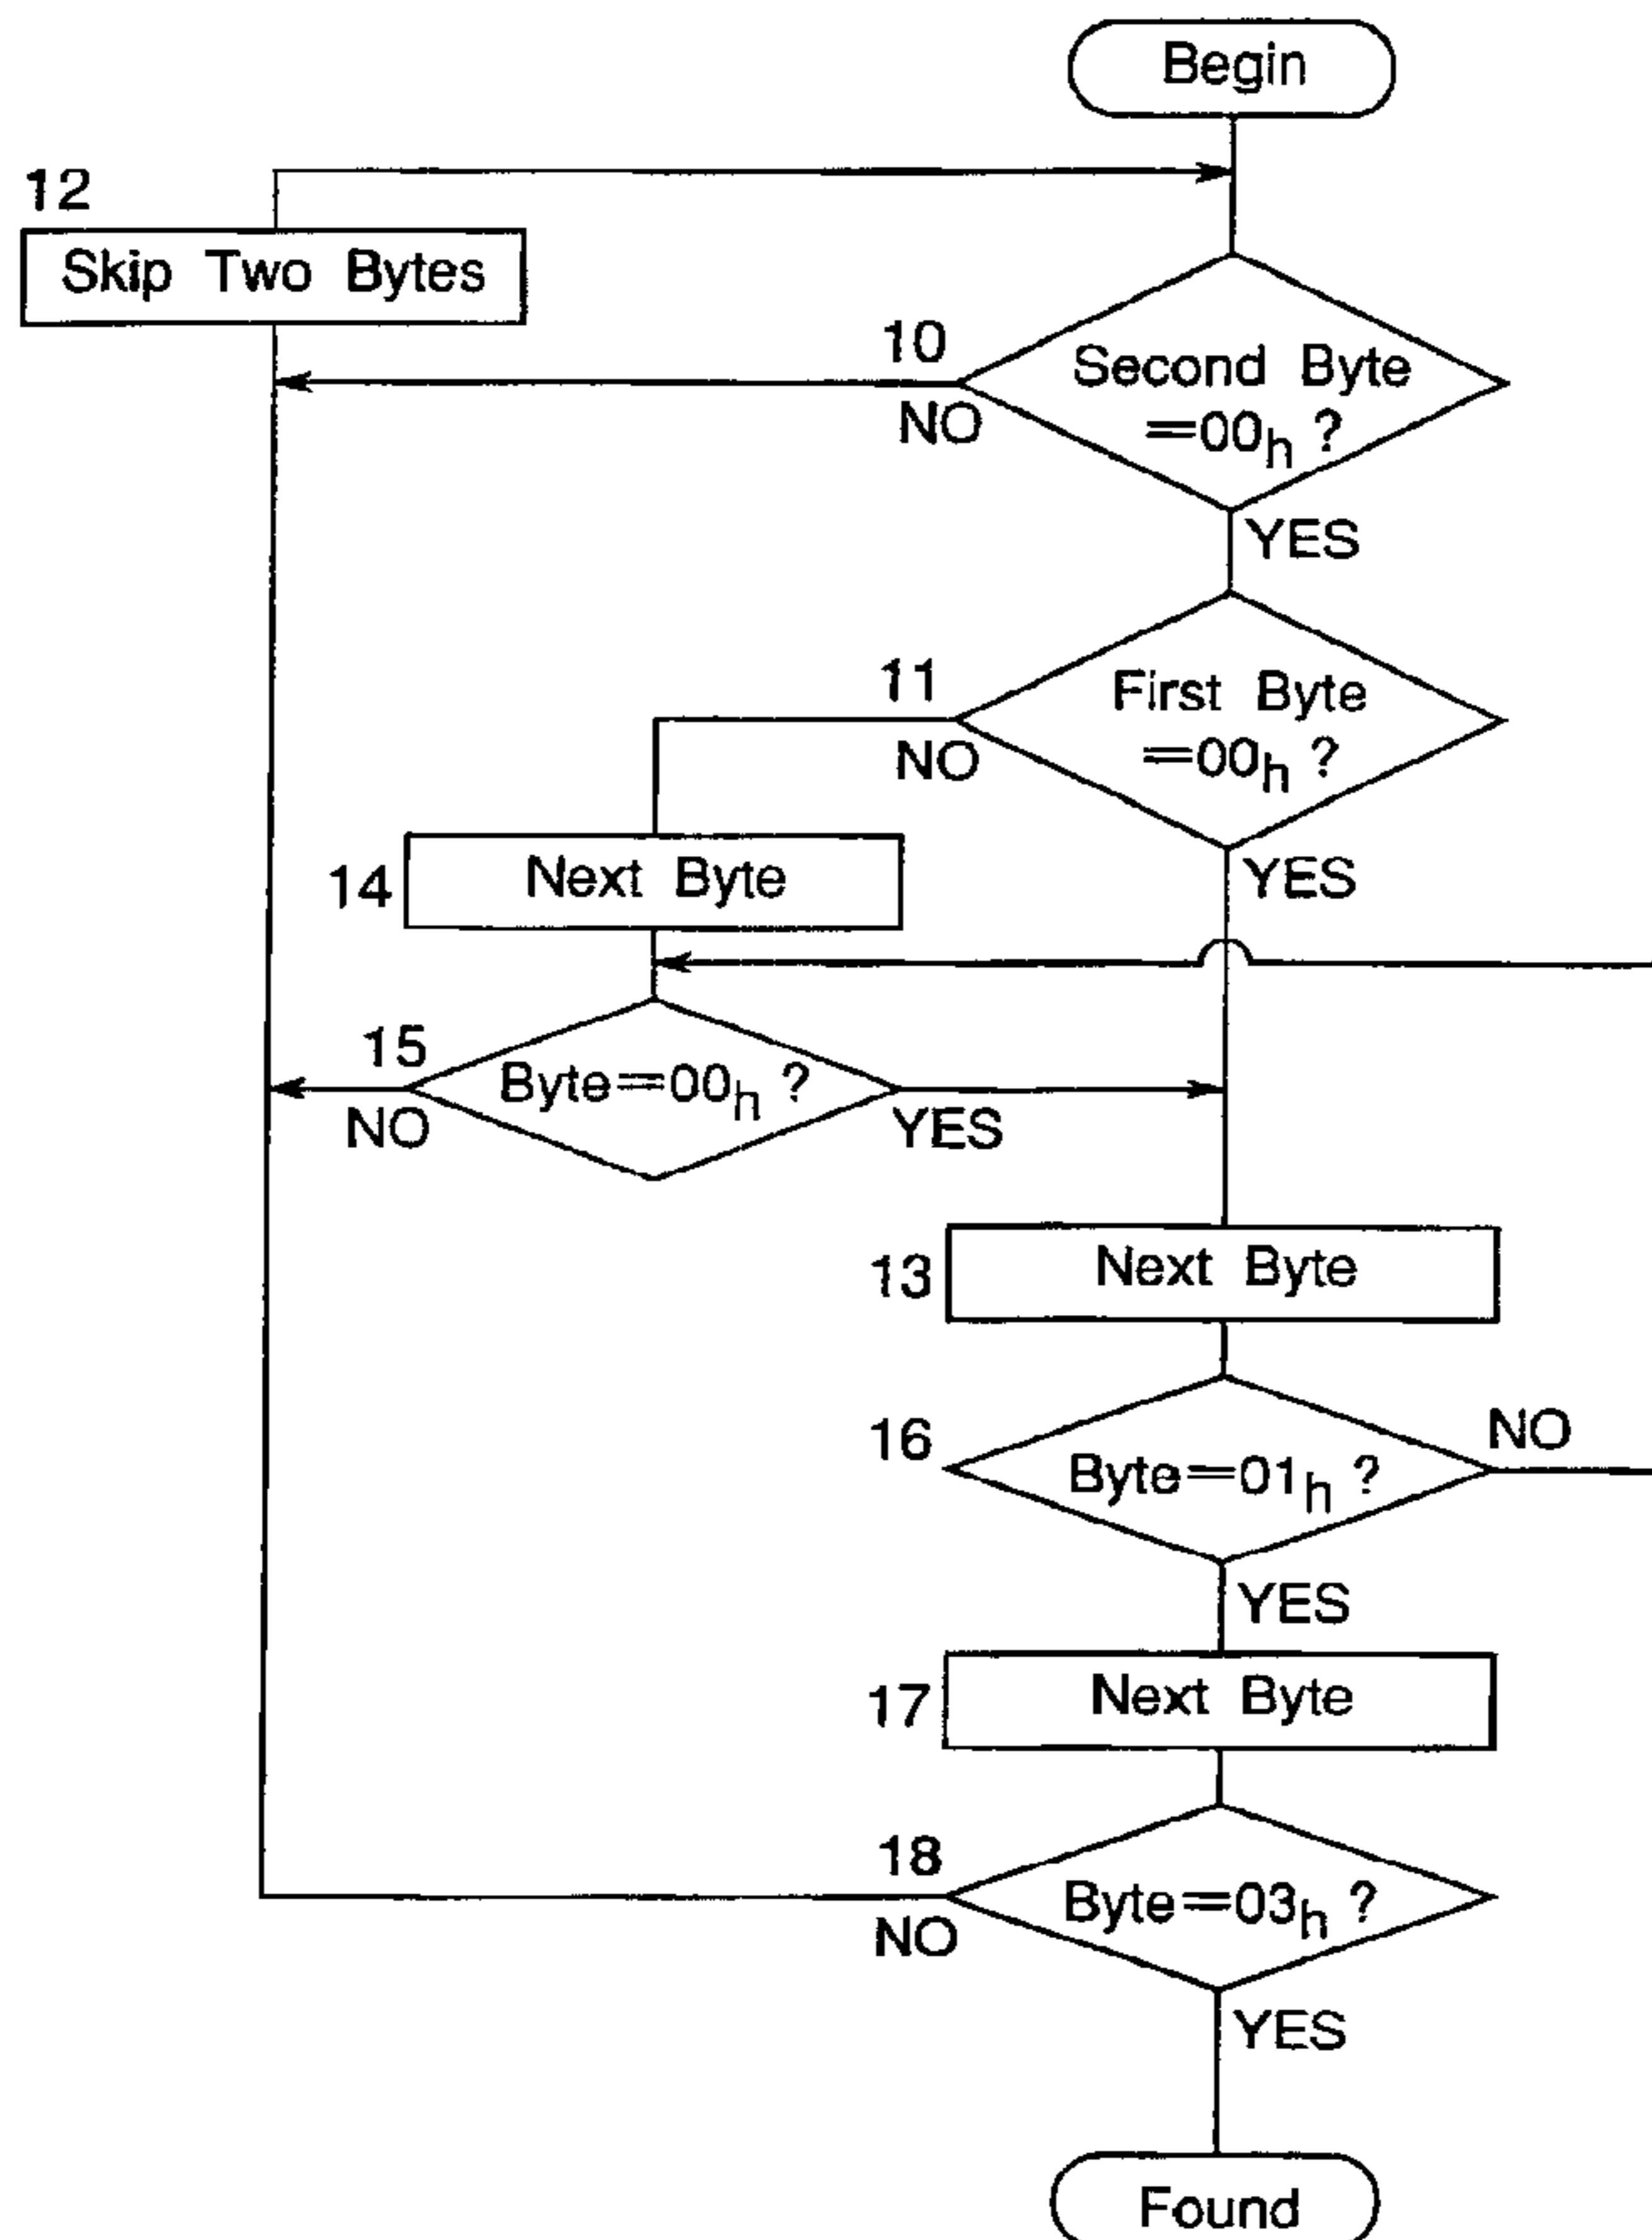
Begin

12
Skip Two Bytes

10
Second Byte $=00_h$ ?
NO
YES

11
First Byte $=00_h$ ?
NO
YES

14
Next Byte

15
Byte$=00_h$ ?
NO
YES

13
Next Byte

16
Byte$=01_h$ ?
NO
YES

17
Next Byte

18
Byte$=03_h$ ?
NO
YES

Found